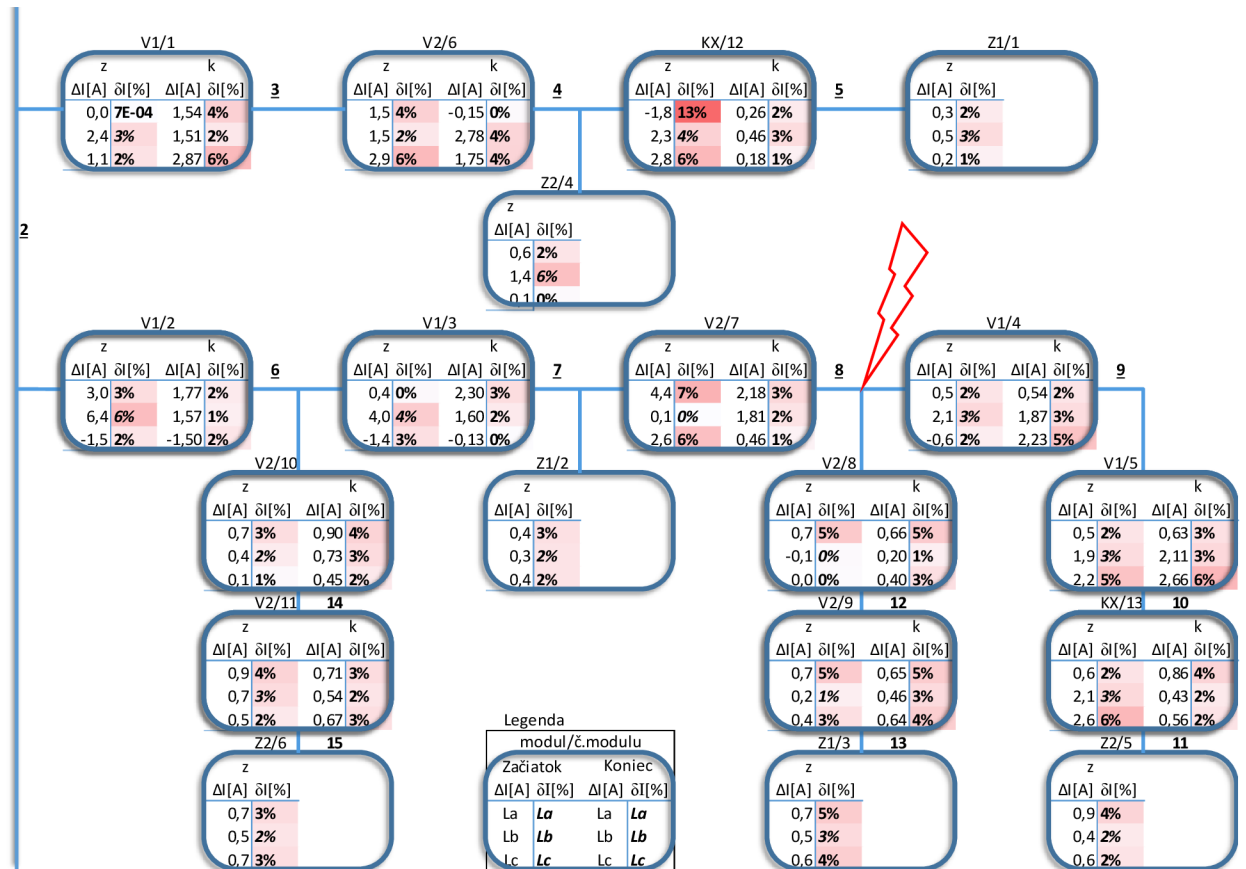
V1/1

| z | | k | |
|---|---|---|---|
| ΔI[A] | δI[%] | ΔI[A] | δI[%] |
| 0,0 | 7E-04 | 1,54 | 4% |
| 2,4 | 3% | 1,51 | 2% |
| 1,1 | 2% | 2,87 | 6% |

3

V2/6

| z | | k | |
|---|---|---|---|
| ΔI[A] | δI[%] | ΔI[A] | δI[%] |
| 1,5 | 4% | -0,15 | 0% |
| 1,5 | 2% | 2,78 | 4% |
| 2,9 | 6% | 1,75 | 4% |

4

KX/12

| z | | k | |
|---|---|---|---|
| ΔI[A] | δI[%] | ΔI[A] | δI[%] |
| -1,8 | 13% | 0,26 | 2% |
| 2,3 | 4% | 0,46 | 3% |
| 2,8 | 6% | 0,18 | 1% |

5

Z1/1

| z | |
|---|---|
| ΔI[A] | δI[%] |
| 0,3 | 2% |
| 0,5 | 3% |
| 0,2 | 1% |

Z2/4

| z | |
|---|---|
| ΔI[A] | δI[%] |
| 0,6 | 2% |
| 1,4 | 6% |
| 0,1 | 0% |

2

V1/2

| z | | k | |
|---|---|---|---|
| ΔI[A] | δI[%] | ΔI[A] | δI[%] |
| 3,0 | 3% | 1,77 | 2% |
| 6,4 | 6% | 1,57 | 1% |
| -1,5 | 2% | -1,50 | 2% |

6

V1/3

| z | | k | |
|---|---|---|---|
| ΔI[A] | δI[%] | ΔI[A] | δI[%] |
| 0,4 | 0% | 2,30 | 3% |
| 4,0 | 4% | 1,60 | 2% |
| -1,4 | 3% | -0,13 | 0% |

7

V2/7

| z | | k | |
|---|---|---|---|
| ΔI[A] | δI[%] | ΔI[A] | δI[%] |
| 4,4 | 7% | 2,18 | 3% |
| 0,1 | 0% | 1,81 | 2% |
| 2,6 | 6% | 0,46 | 1% |

8

V1/4

| z | | k | |
|---|---|---|---|
| ΔI[A] | δI[%] | ΔI[A] | δI[%] |
| 0,5 | 2% | 0,54 | 2% |
| 2,1 | 3% | 1,87 | 3% |
| -0,6 | 2% | 2,23 | 5% |

9

V2/10

| z | | k | |
|---|---|---|---|
| ΔI[A] | δI[%] | ΔI[A] | δI[%] |
| 0,7 | 3% | 0,90 | 4% |
| 0,4 | 2% | 0,73 | 3% |
| 0,1 | 1% | 0,45 | 2% |

Z1/2

| z | |
|---|---|
| ΔI[A] | δI[%] |
| 0,4 | 3% |
| 0,3 | 2% |
| 0,4 | 2% |

V2/8

| z | | k | |
|---|---|---|---|
| ΔI[A] | δI[%] | ΔI[A] | δI[%] |
| 0,7 | 5% | 0,66 | 5% |
| -0,1 | 0% | 0,20 | 1% |
| 0,0 | 0% | 0,40 | 3% |

V1/5

| z | | k | |
|---|---|---|---|
| ΔI[A] | δI[%] | ΔI[A] | δI[%] |
| 0,5 | 2% | 0,63 | 3% |
| 1,9 | 3% | 2,11 | 3% |
| 2,2 | 5% | 2,66 | 6% |

V2/11 14

| z | | k | |
|---|---|---|---|
| ΔI[A] | δI[%] | ΔI[A] | δI[%] |
| 0,9 | 4% | 0,71 | 3% |
| 0,7 | 3% | 0,54 | 2% |
| 0,5 | 2% | 0,67 | 3% |

V2/9 12

| z | | k | |
|---|---|---|---|
| ΔI[A] | δI[%] | ΔI[A] | δI[%] |
| 0,7 | 5% | 0,65 | 5% |
| 0,2 | 1% | 0,46 | 3% |
| 0,4 | 3% | 0,64 | 4% |

KX/13 10

| z | | k | |
|---|---|---|---|
| ΔI[A] | δI[%] | ΔI[A] | δI[%] |
| 0,6 | 2% | 0,86 | 4% |
| 2,1 | 3% | 0,43 | 2% |
| 2,6 | 6% | 0,56 | 2% |

Z2/6 15

| z | |
|---|---|
| ΔI[A] | δI[%] |
| 0,7 | 3% |
| 0,5 | 2% |
| 0,7 | 3% |

Legenda

| modul/č.modulu | | | |
|---|---|---|---|
| Začiatok | | Koniec | |
| ΔI[A] | δI[%] | ΔI[A] | δI[%] |
| La | La | La | La |
| Lb | Lb | Lb | Lb |
| Lc | Lc | Lc | Lc |

Z1/3 13

| z | |
|---|---|
| ΔI[A] | δI[%] |
| 0,7 | 5% |
| 0,5 | 3% |
| 0,6 | 4% |

Z2/5 11

| z | |
|---|---|
| ΔI[A] | δI[%] |
| 0,9 | 4% |
| 0,4 | 2% |
| 0,6 | 2% |